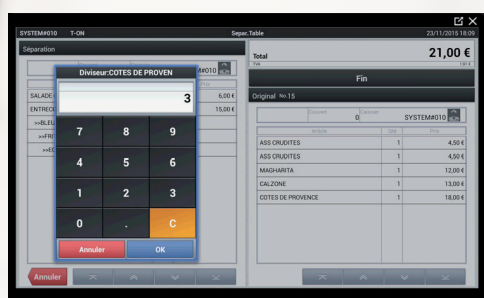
SYSTEM#010 T-ON Separ.Table 23/11/2015 18:09

Séparation

#010

SALADE 6,00 €
ENTRECO 15,00 €
>>BLEU
>>FRI
>>EC

Diviseur:COTES DE PROVEN

3

7 8 9
4 5 6
1 2 3
0 . C

Annuler OK

Annuler

Total 21,00 €

Fin

Original No.15

Couvert 0 Caissier SYSTEM#010

| Article | Qté | Prix |
|---|---|---|
| ASS CRUDITES | 1 | 4,50 € |
| ASS CRUDITES | 1 | 4,50 € |
| MAGHARITA | 1 | 12,00 € |
| CALZONE | 1 | 13,00 € |
| COTES DE PROVENCE | 1 | 18,00 € |